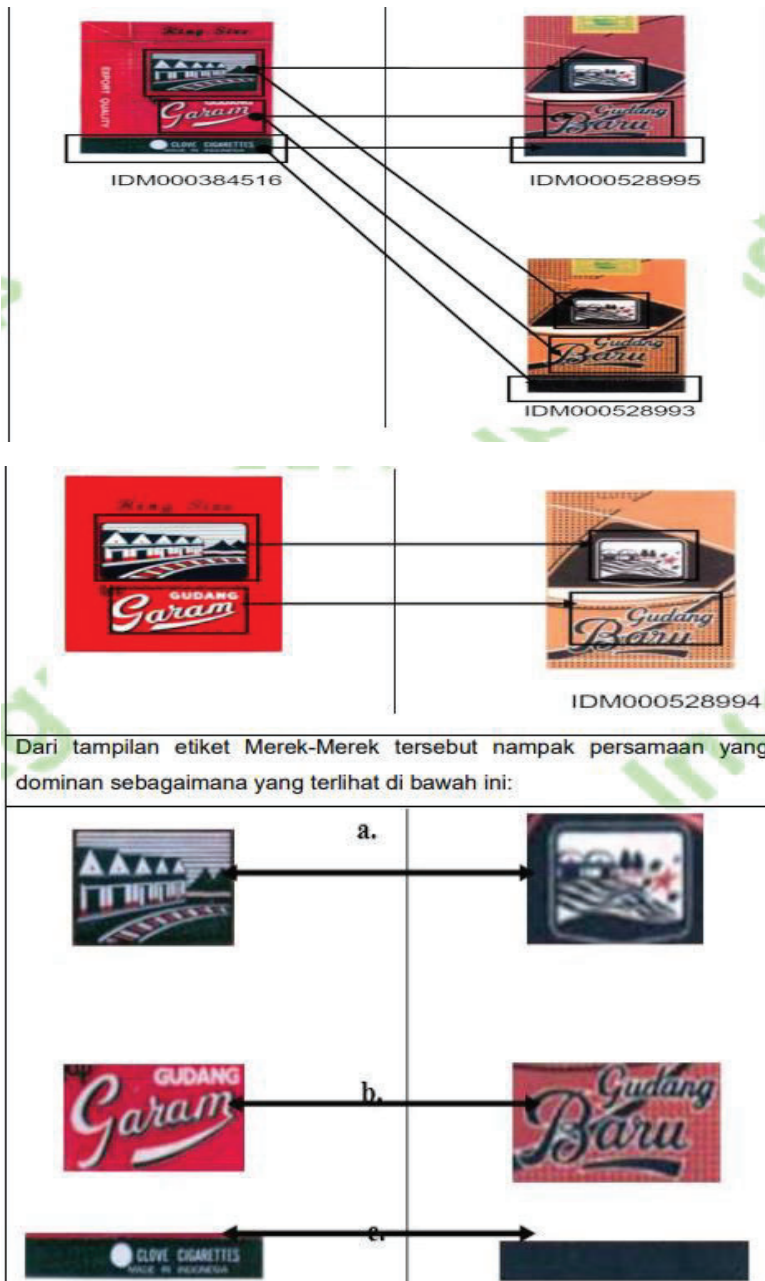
King Size

EXPORT QUALITY

GUDANG Garam

CLOVE CIGARETTES MADE IN INDONESIA

IDM000384516

Gudang Baru

IDM000528995

Gudang Baru

IDM000528993

King Size

GUDANG Garam

Gudang Baru

IDM000528994

Dari tampilan etiket Merek-Merek tersebut nampak persamaan yang dominan sebagaimana yang terlihat di bawah ini:

a.

GUDANG Garam

b.

Gudang Baru

CLOVE CIGARETTES MADE IN INDONESIA

c.